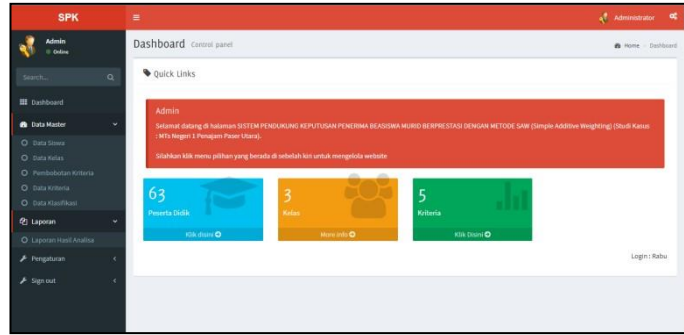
SPK

Admin
Online

Search...

Dashboard

Data Master

Data Siswa

Data Kelas

Pembobotan Kriteria

Data Kriteria

Data Klasifikasi

Laporan

Laporan Hasil Analisa

Pengaturan

Sign out

Administrator

Dashboard Control panel

Home > Dashboard

Quick Links

Admin

Selamat datang di halaman SISTEM PENDUKUNG KEPUTUSAN PENERIMA BEASISWA MURID BERPRESTASI DENGAN METODE SAW (Simple Additive Weighting) (Studi Kasus : MTs Negeri 1 Penajam Paser Utara).

Silahkan klik menu pilihan yang berada di sebelah kiri untuk mengelola website

63
Peserta Didik
Klik disini

3
Kelas
More info

5
Kriteria
Klik Disini

Login : Rabu